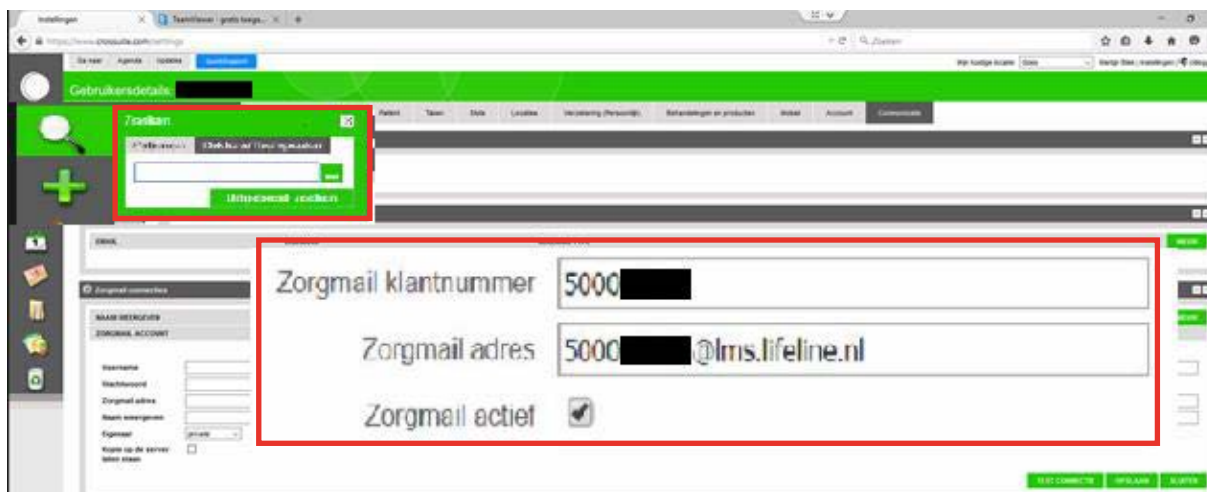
Instellingen
TeamViewer - gratis toega...
https://www.crossuite.com/settings
Zoeken
Ga naar
Agenda
Updates
Gebruikersdetails
Zoeken
Patiënt
Taken
Data
Locaties
Verzekering (Persoonlijk)
Behandelingen en producten
Webat
Account
Communicatie
Uitgebreid zoeken
EMAIL
NIEUW
Zorgmail connecties
NAAM WEERGEVEN
ZORGMAIL ACCOUNT
Username
Wachtwoord
Zorgmail adres
Naam weergeven
Eigenaar
private
Kopie op de server laten staan
Zorgmail klantnummer
5000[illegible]
Zorgmail adres
5000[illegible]@lms.lifeline.nl
Zorgmail actief
TEST CONNECTIE
OPSLAAN
SLUITEN